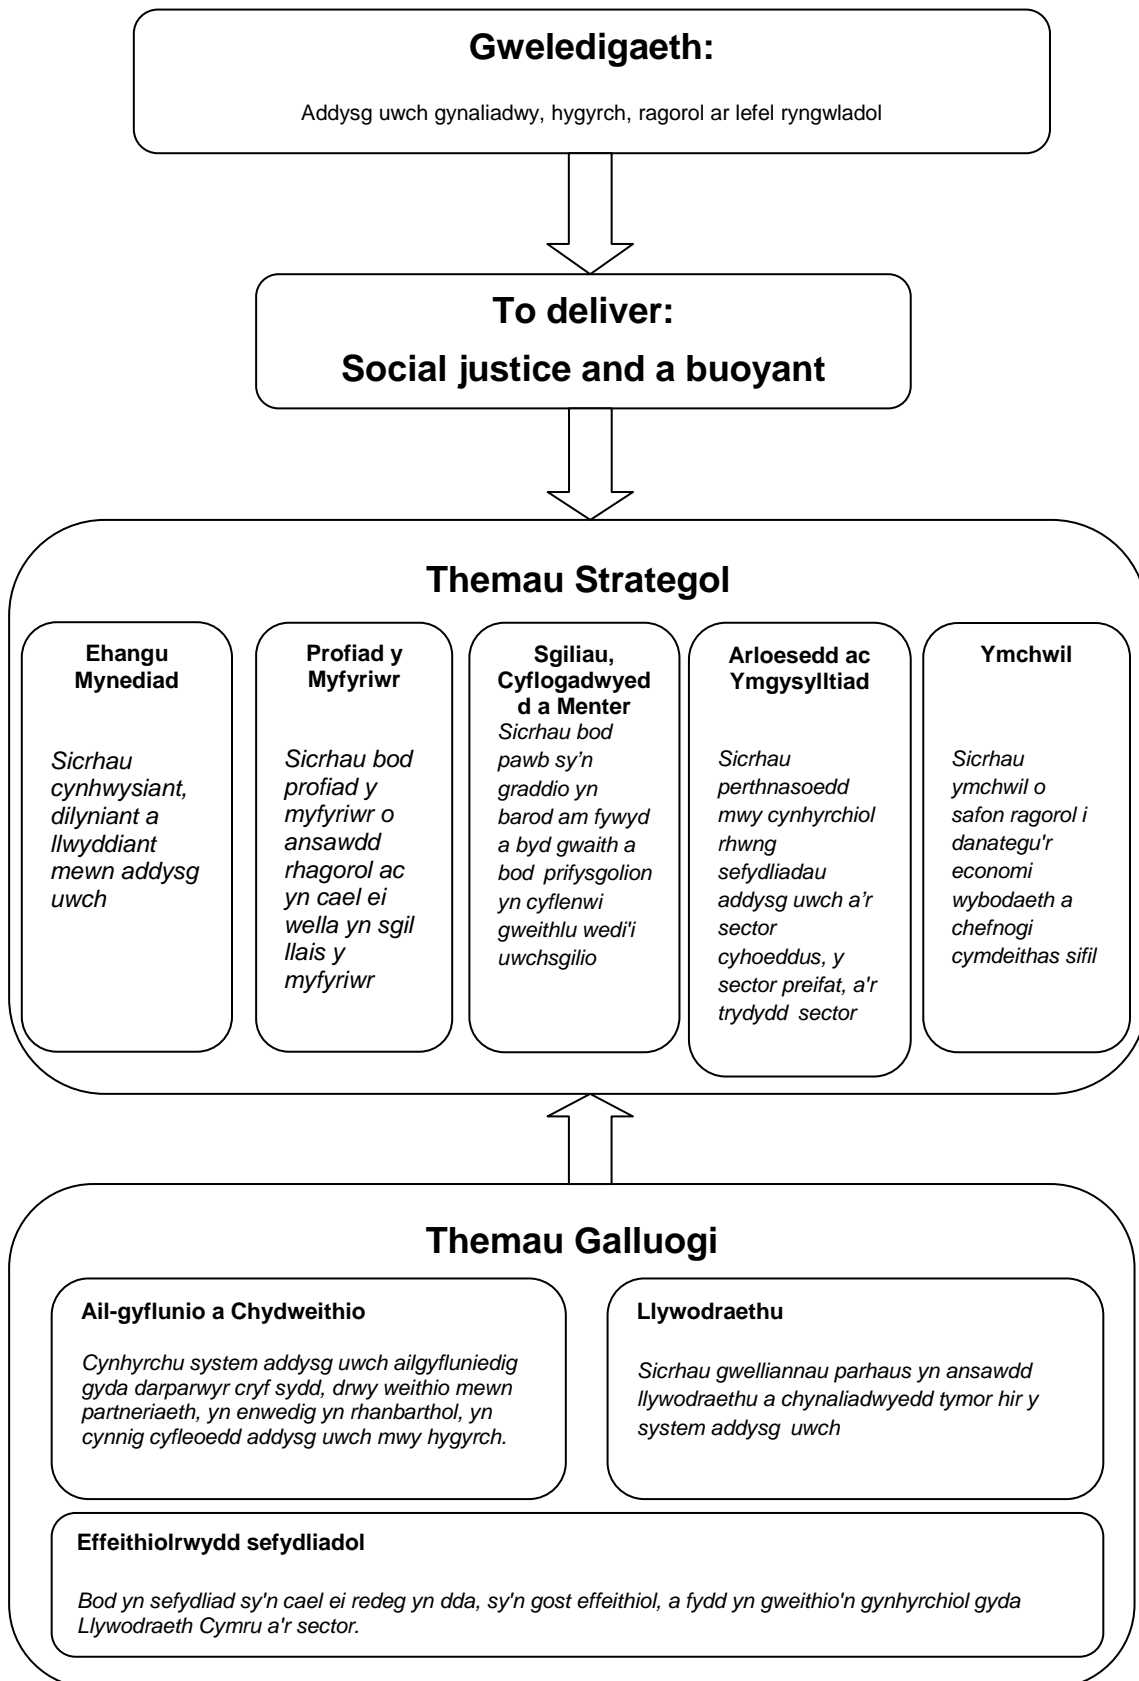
**Gweledigaeth:**

Addysg uwch gynaliadwy, hygyrch, ragorol ar lefel ryngwladol

**To deliver:**

**Social justice and a buoyant**

**Themau Strategol**

**Ehangu Mynediad**

Sicrhau cynhwysiant, dilyniant a llwyddiant mewn addysg uwch

**Profiad y Myfyriwr**

Sicrhau bod profiad y myfyriwr o ansawdd rhagorol ac yn cael ei wella yn sgil llais y myfyriwr

**Sgiliau, Cyflogadwyedd a Menter**

Sicrhau bod pawb sy'n graddio yn barod am fywyd a byd gwaith a bod prifysgolion yn cyflenwi gweithlu wedi'i uwchsgilio

**Arloesedd ac Ymgysylltiad**

Sicrhau perthnasoedd mwy cynhyrchiol rhwng sefydliadau addysg uwch a'r sector cyhoeddus, y sector preifat, a'r trydydd sector

**Ymchwil**

Sicrhau ymchwil o safon ragorol i danategu'r economi wybodaeth a chefnogi cymdeithas sifil

**Themau Galluogi**

**Ail-gyflunio a Chydweithio**

Cynhyrchu system addysg uwch ailgyfluniedig gyda darparwyr cryf sydd, drwy weithio mewn partneriaeth, yn enwedig yn rhanbarthol, yn cynnig cyfleoedd addysg uwch mwy hygyrch.

**Llywodraethu**

Sicrhau gwelliannau parhaus yn ansawdd llywodraethu a chynaliadwyedd tymor hir y system addysg uwch

**Effeithiolrwydd sefydliadol**

Bod yn sefydliad sy'n cael ei redeg yn dda, sy'n gost effeithiol, a fydd yn gweithio'n gynhyrchiol gyda Llywodraeth Cymru a'r sector.